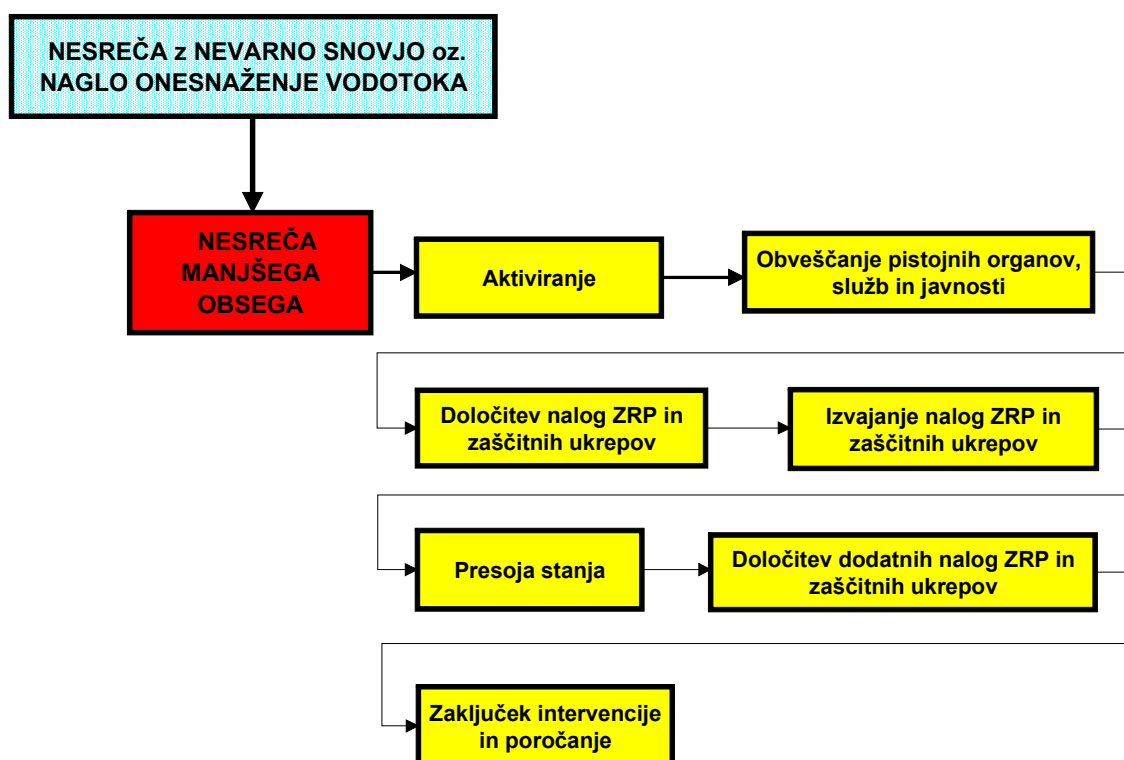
NESREČA z NEVARNO SNOVJO oz. NAGLO ONESNAŽENJE VODOTOKA

NESREČA MANJŠEGA OBSEGA

Aktiviranje

Obveščanje pistojnih organov, služb in javnosti

Določitev nalog ZRP in zaščitnih ukrepov

Izvajanje nalog ZRP in zaščitnih ukrepov

Presoja stanja

Določitev dodatnih nalog ZRP in zaščitnih ukrepov

Zaključek intervencije in poročanje